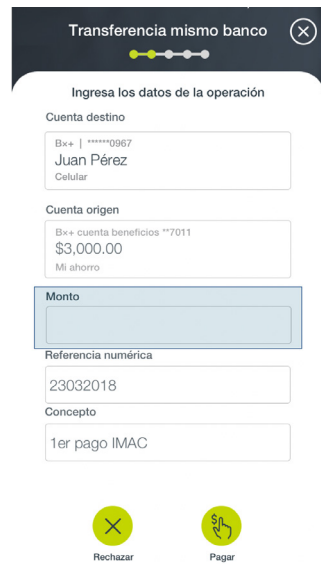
Transferencia mismo banco

Ingresa los datos de la operación

Cuenta destino

Bx+ | ******0967
Juan Pérez
Celular

Cuenta origen

Bx+ cuenta beneficios **7011
$3,000.00
Mi ahorro

Monto

Referencia numérica

23032018

Concepto

1er pago IMAC

Rechazar

Pagar